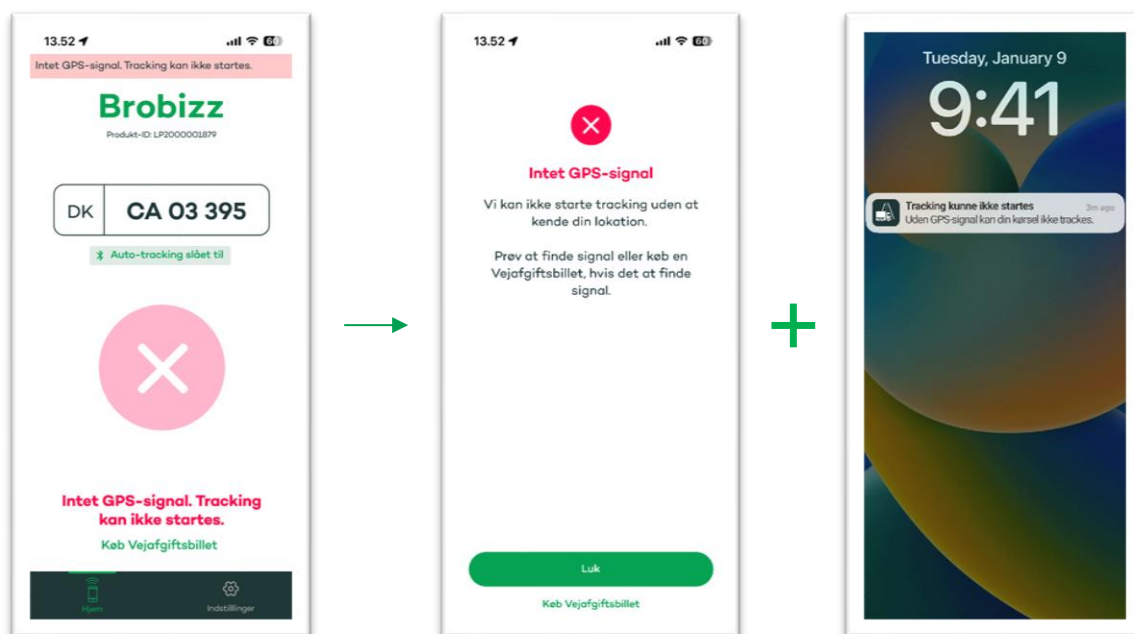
13.52 60

Intet GPS-signal. Tracking kan ikke startes.

Brobizz

Produkt-ID: LP2000001879

DK CA 03 395

Auto-tracking slået til

Intet GPS-signal. Tracking kan ikke startes.

Køb Vejafgiftsbillet

Hjem

Indstillinger

13.52 60

Intet GPS-signal

Vi kan ikke starte tracking uden at kende din lokation.

Prøv at finde signal eller køb en Vejafgiftsbillet, hvis det at finde signal.

Luk

Køb Vejafgiftsbillet

Tuesday, January 9

9:41

Tracking kunne ikke startes

3m ago

Uden GPS-signal kan din kørsel ikke trackes.